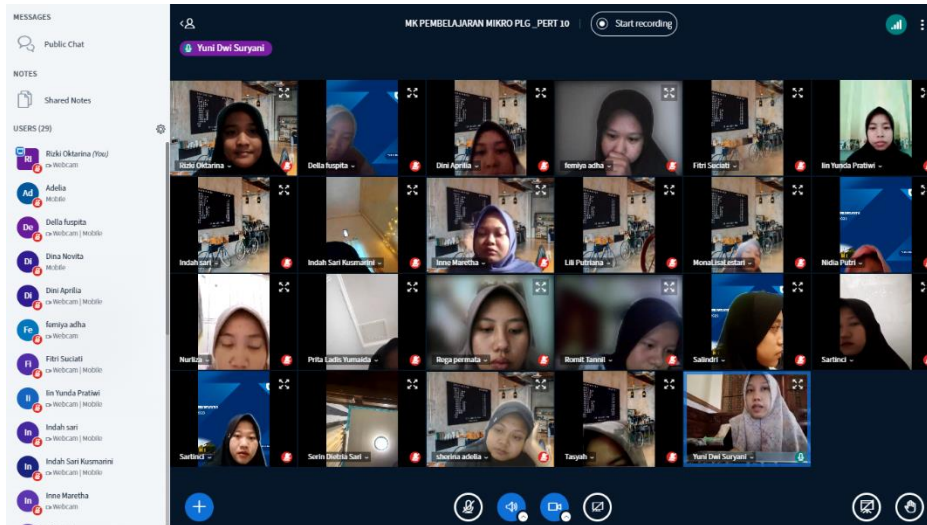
MESSAGES

Public Chat

NOTES

Shared Notes

USERS (29)

RI Rizki Oktarina (You) Webcam

Ad Adelia Mobile

De Della fuspita Webcam | Mobile

Di Dina Novita Mobile

Di Dini Aprilia Webcam | Mobile

Fe femiya adha Webcam

Fi Fitri Suciati Webcam | Mobile

Ii Iin Yunda Pratiwi Webcam | Mobile

In Indah sari Webcam | Mobile

In Indah Sari Kusmarini Webcam | Mobile

In Inne Maretha Webcam

MK PEMBELAJARAN MIKRO PLG _PERT 10

Start recording

Yuni Dwi Suryani

Rizki Oktarina

Della fuspita

Dini Aprilia

femiya adha

Fitri Suciati

Iin Yunda Pratiwi

Indah sari

Indah Sari Kusmarini

Inne Maretha

Lili Putriana

MonaLisaLestari

Nidia Putri

Nuriza

Prita Ladis Yumaida

Rega permata

Romit Tannil

Salindri

Sartinci

Sartinci

Serin Dietria Sari

sherina adella

Tasyah

Yuni Dwi Suryani